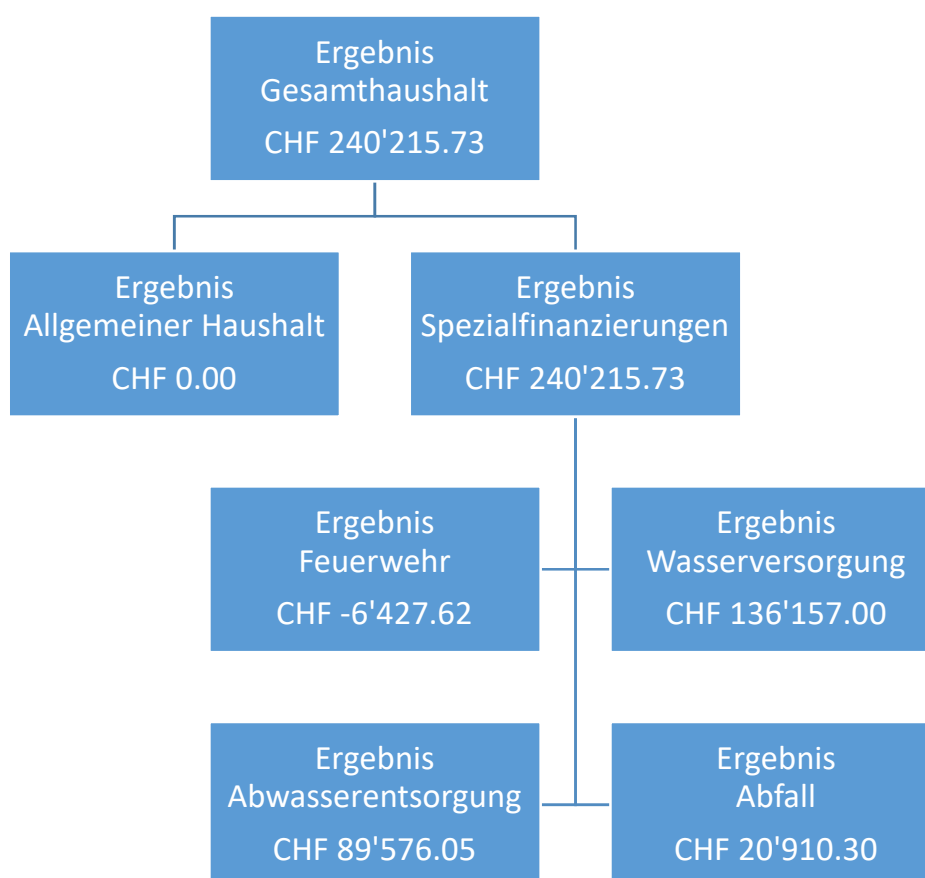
Ergebnis
Gesamthaushalt
CHF 240'215.73

Ergebnis
Allgemeiner Haushalt
CHF 0.00

Ergebnis
Spezialfinanzierungen
CHF 240'215.73

Ergebnis
Feuerwehr
CHF -6'427.62

Ergebnis
Wasserversorgung
CHF 136'157.00

Ergebnis
Abwasserentsorgung
CHF 89'576.05

Ergebnis
Abfall
CHF 20'910.30